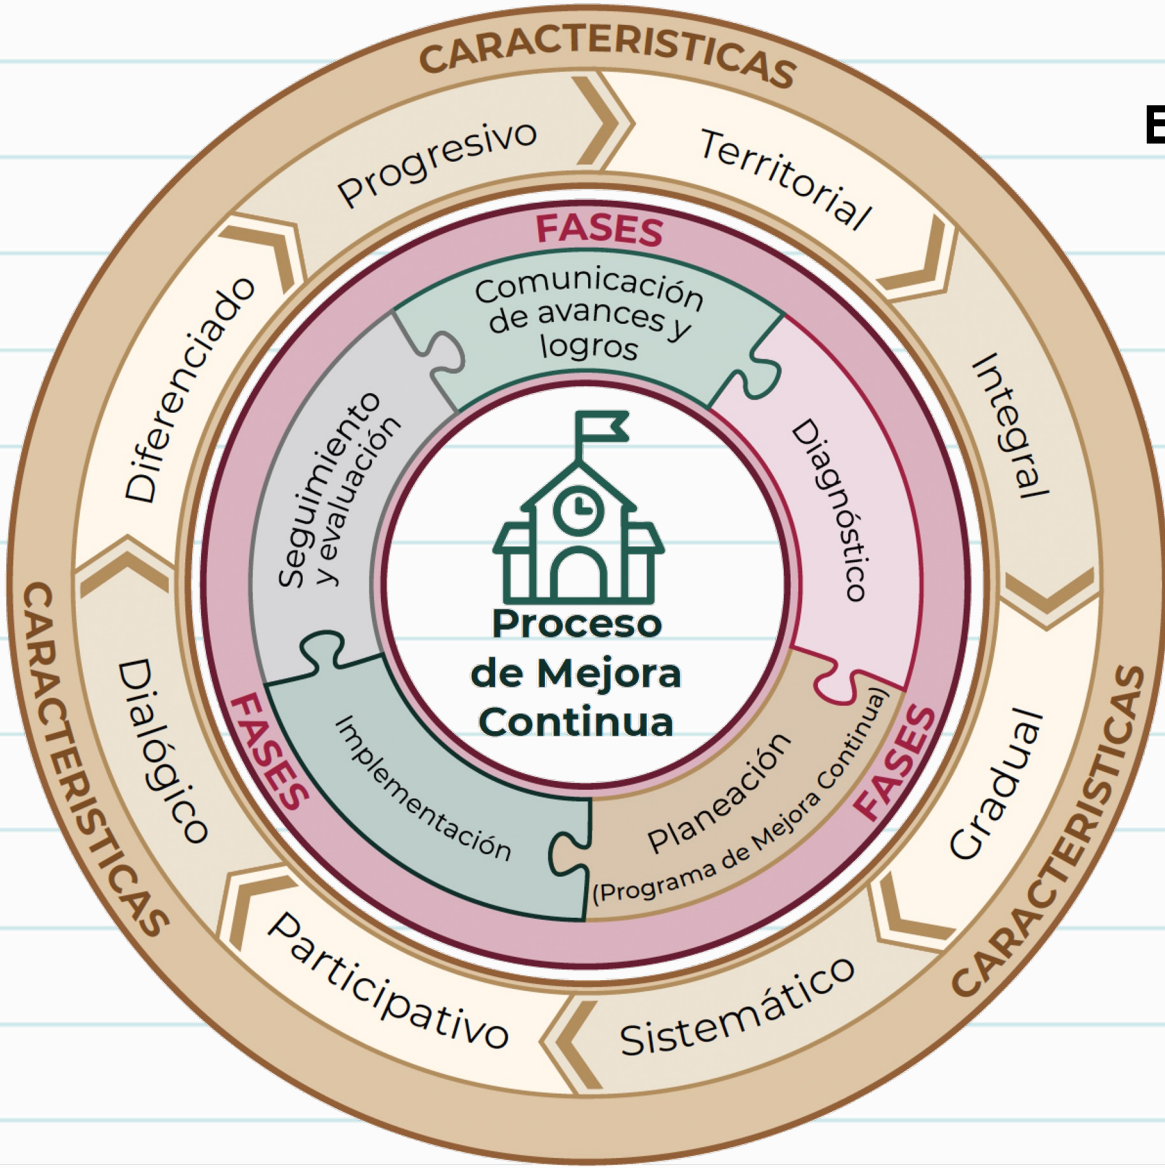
CARACTERISTICAS

Progresivo

Territorial

Integral

Gradual

Sistemático

Participativo

Dialógico

Diferenciado

CARACTERISTICAS

CARACTERISTICAS

FASES

Comunicación de avances y logros

Diagnóstico

Planeación (Programa de Mejora Continua)

Implementación

Seguimiento y evaluación

FASES

FASES

Proceso de Mejora Continua

E